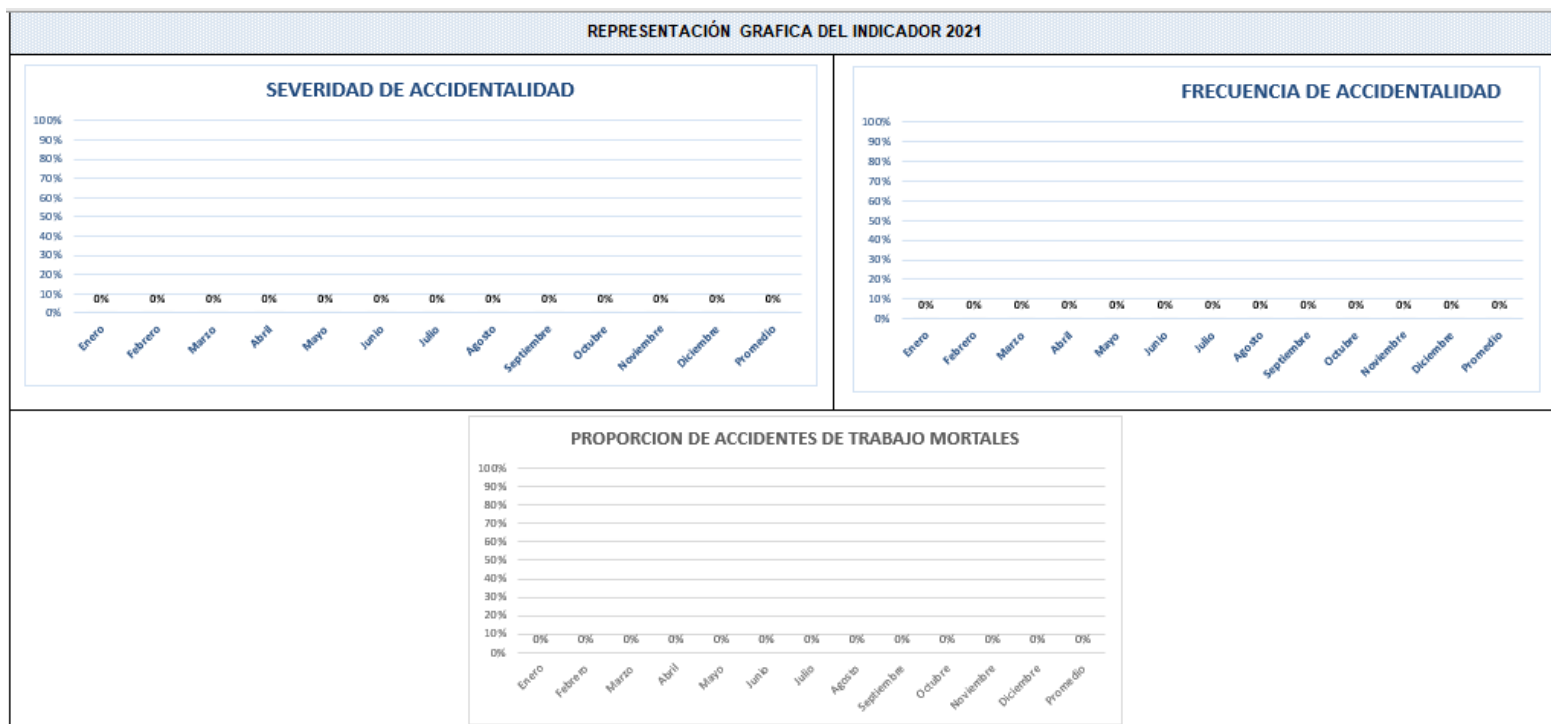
REPRESENTACIÓN GRAFICA DEL INDICADOR 2021

SEVERIDAD DE ACCIDENTALIDAD

100%
90%
80%
70%
60%
50%
40%
30%
20%
10%
0%

0% 0% 0% 0% 0% 0% 0% 0% 0% 0% 0% 0% 0%

Enero Febrero Marzo Abril Mayo Junio Julio Agosto Septiembre Octubre Noviembre Diciembre Promedio

FRECUENCIA DE ACCIDENTALIDAD

100%
90%
80%
70%
60%
50%
40%
30%
20%
10%
0%

0% 0% 0% 0% 0% 0% 0% 0% 0% 0% 0% 0% 0%

Enero Febrero Marzo Abril Mayo Junio Julio Agosto Septiembre Octubre Noviembre Diciembre Promedio

PROPORCION DE ACCIDENTES DE TRABAJO MORTALES

100%
90%
80%
70%
60%
50%
40%
30%
20%
10%
0%

0% 0% 0% 0% 0% 0% 0% 0% 0% 0% 0% 0% 0%

Enero Febrero Marzo Abril Mayo Junio Julio Agosto Septiembre Octubre Noviembre Diciembre Promedio